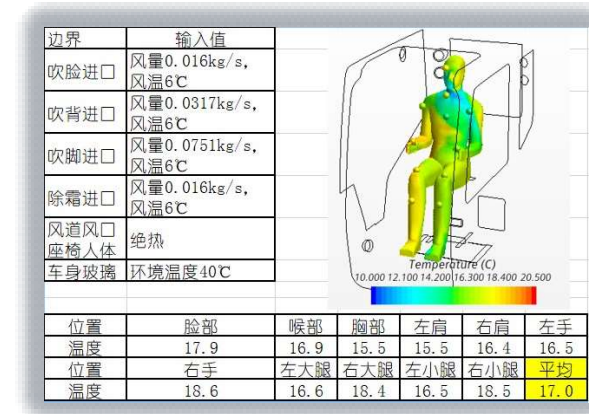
| 边界 | 输入值 |
|---|---|
| 吹脸进口 | 风量0.016kg/s，风温6℃ |
| 吹背进口 | 风量0.0317kg/s，风温6℃ |
| 吹脚进口 | 风量0.0751kg/s，风温6℃ |
| 除霜进口 | 风量0.016kg/s，风温6℃ |
| 风道风口座椅人体 | 绝热 |
| 车身玻璃 | 环境温度40℃ |

Temperature (C)
10.000 12.100 14.200 16.300 18.400 20.500

| 位置 | 脸部 | 喉部 | 胸部 | 左肩 | 右肩 | 左手 |
|---|---|---|---|---|---|---|
| 温度 | 17.9 | 16.9 | 15.5 | 15.5 | 16.4 | 16.5 |
| 位置 | 右手 | 左大腿 | 右大腿 | 左小腿 | 右小腿 | 平均 |
| 温度 | 18.6 | 16.6 | 18.4 | 16.5 | 18.5 | 17.0 |